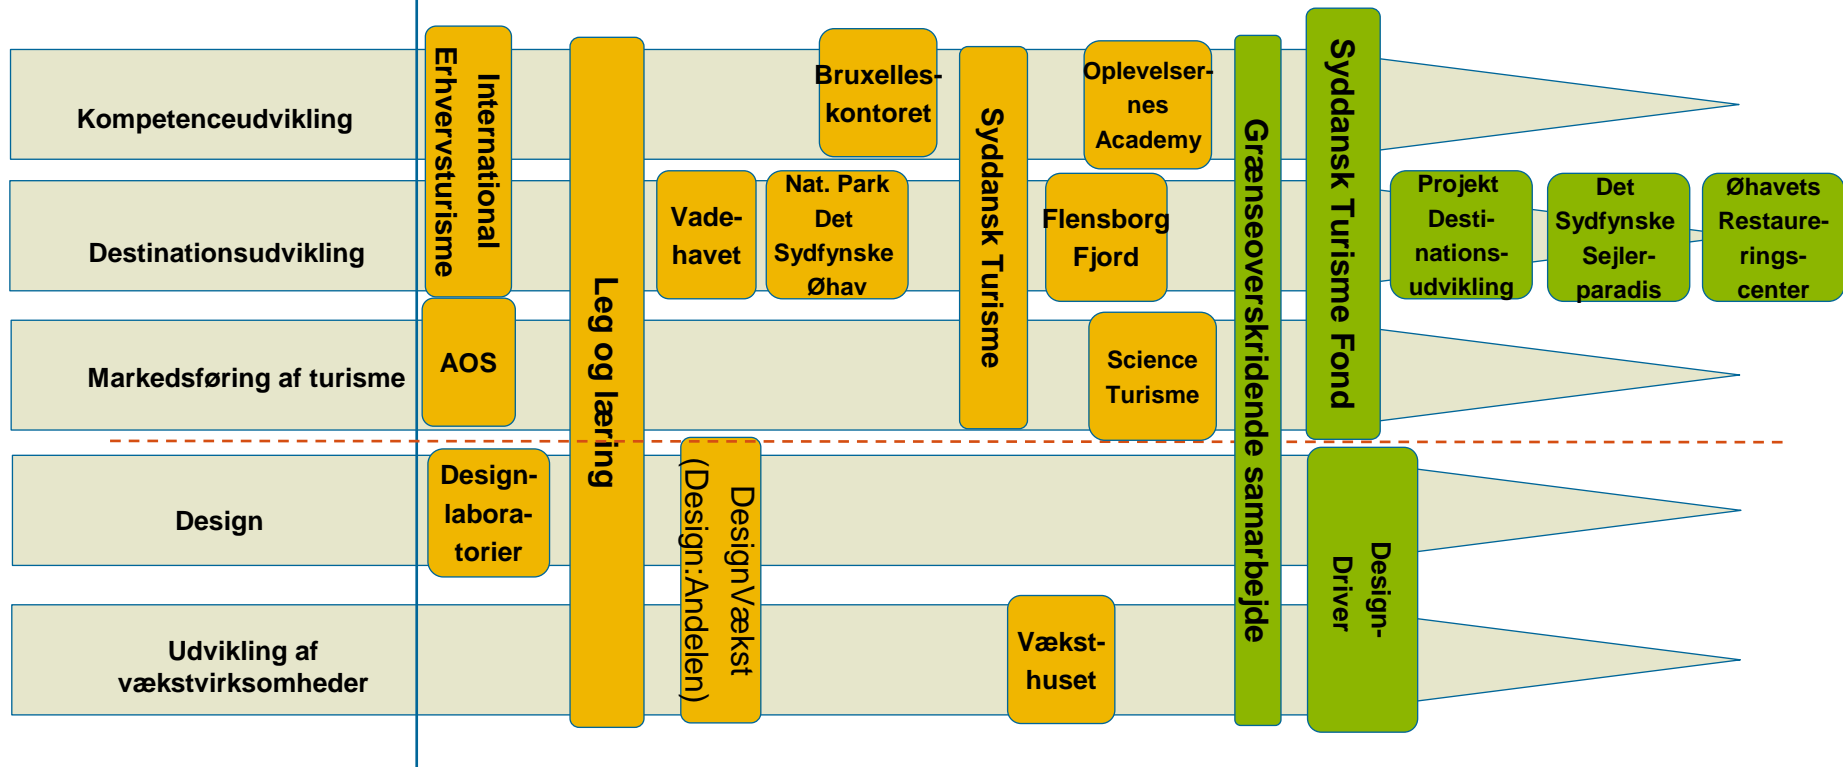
Kompetenceudvikling

Destinationsudvikling

Markedsføring af turisme

Design

Udvikling af vækstvirksomheder

International Erhvervsturisme

AOS

Design-labora-torier

Leg og læring

Vade-havet

DesignVækst (Design:Andelen)

Bruxelles-kontoret

Nat. Park Det Sydfynske Øhav

Syddansk Turisme

Oplevelser-nes Academy

Flensborg Fjord

Science Turisme

Vækst-huset

Grænseoverskridende samarbejde

Syddansk Turisme Fond

Design-Driver

Projekt Desti-nations-udvikling

Det Sydfynske Sejler-paradis

Øhavets Restaure-rings-center